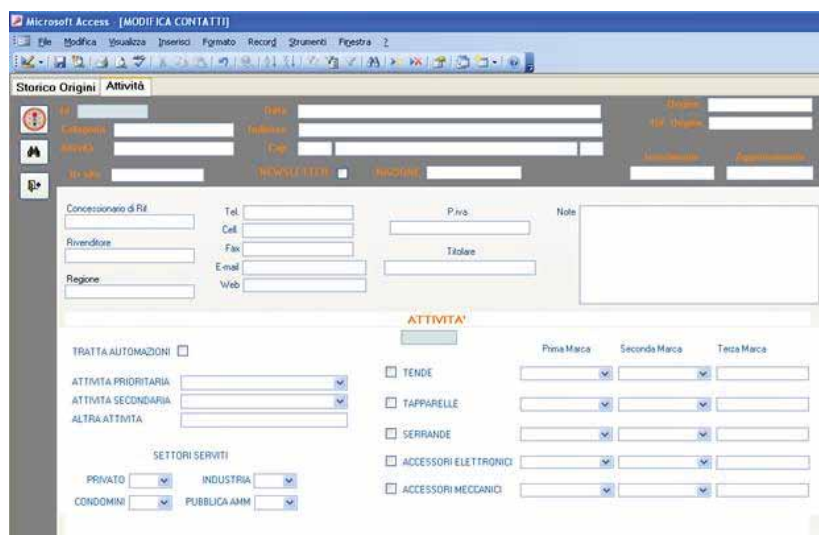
Microsoft Access - [MODIFICA CONTATTI]

File Modifica Visualizza Inserisci Formato Record Strumenti Finestra ?

Storico Origini Attività

Id
Categoria
Attività
Id sito
Data
Indirizzo
Cap
NEWSLETTER
NAZIONE
Origine
Rif. Origine
Inserimento
Aggiornamento

Concessionario di Rif.
Rivenditore
Regione
Tel.
Cell.
Fax
E-mail
Web
P.iva
Titolare
Note

ATTIVITA'

TRATTA AUTOMAZIONI

ATTIVITA PRIORITARIA
ATTIVITA SECONDARIA
ALTRA ATTIVITA

SETTORI SERVITI

PRIVATO
INDUSTRIA
CONDOMINI
PUBBLICA AMM

Prima Marca
Seconda Marca
Terza Marca

TENDE
TAPPARELLE
SERRANDE
ACCESSORI ELETTRONICI
ACCESSORI MECCANICI